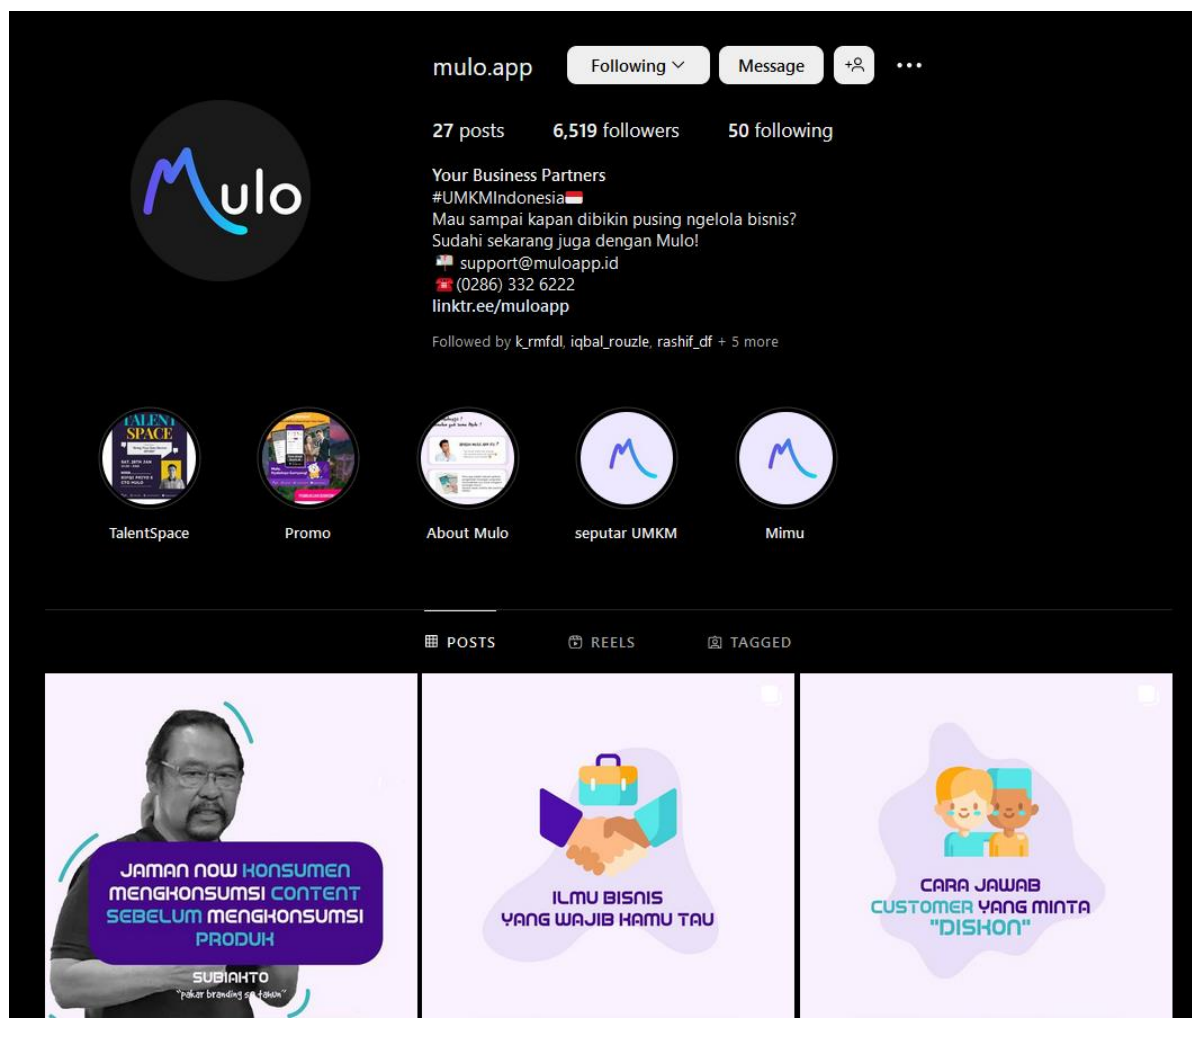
mulo.app Following Message

27 posts 6,519 followers 50 following

Your Business Partners
#UMKMIndonesia
Mau sampai kapan dibikin pusing ngelola bisnis?
Sudahi sekarang juga dengan Mulo!
support@muloapp.id
(0286) 332 6222
linktr.ee/muloapp

Followed by k_rmfdl, iqbal_rouzle, rashif_df + 5 more

Mulo

TalentSpace
Promo
About Mulo
seputar UMKM
Mimu

POSTS REELS TAGGED

JAMAN NOW KONSUMEN MENGKONSUMSI CONTENT SEBELUM MENGKONSUMSI PRODUK
SUBIAKTO
"pakar branding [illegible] tahun"

ILMU BISNIS YANG WAJIB KAMU TAU

CARA JAWAB CUSTOMER YANG MINTA "DISKON"